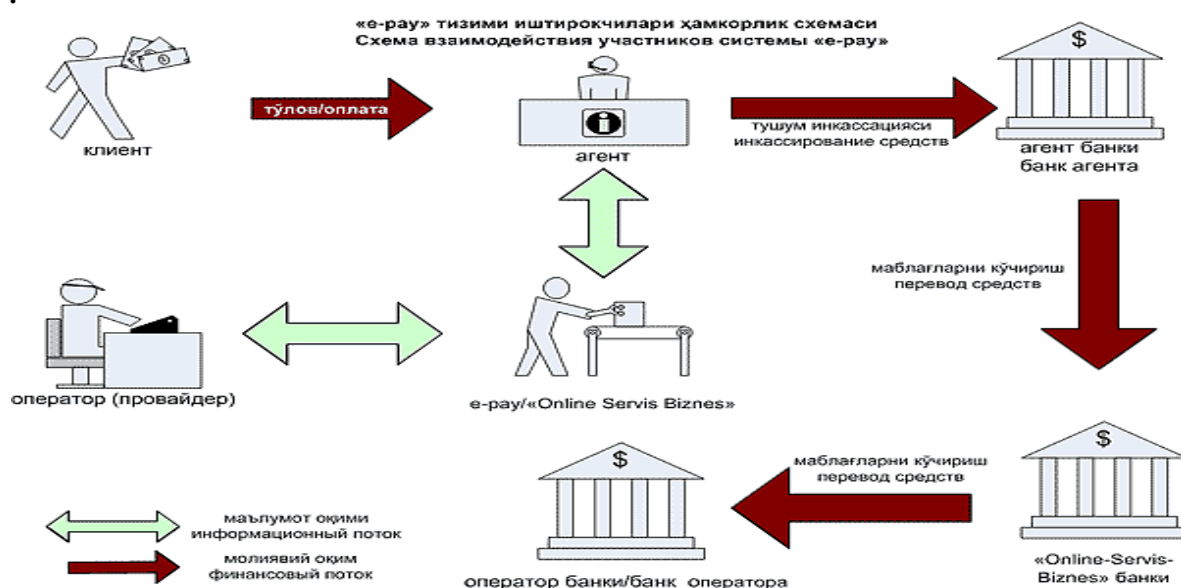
«e-pay» тизими иштирокчилари ҳамкорлик схемаси
Схема взаимодействия участников системы «e-pay»

тўлов/оплата

клиент

агент

тушум инкассацияси
инкассирование средств

$

агент банки
банк агента

маблағларни кўчириш
перевод средств

оператор (провайдер)

e-pay/«Online Servis Biznes»

$

маблағларни кўчириш
перевод средств

$

маълумот оқими
информационный поток

молиявий оқим
финансовый поток

оператор банки/банк оператора

«Online-Servis-Biznes» банки